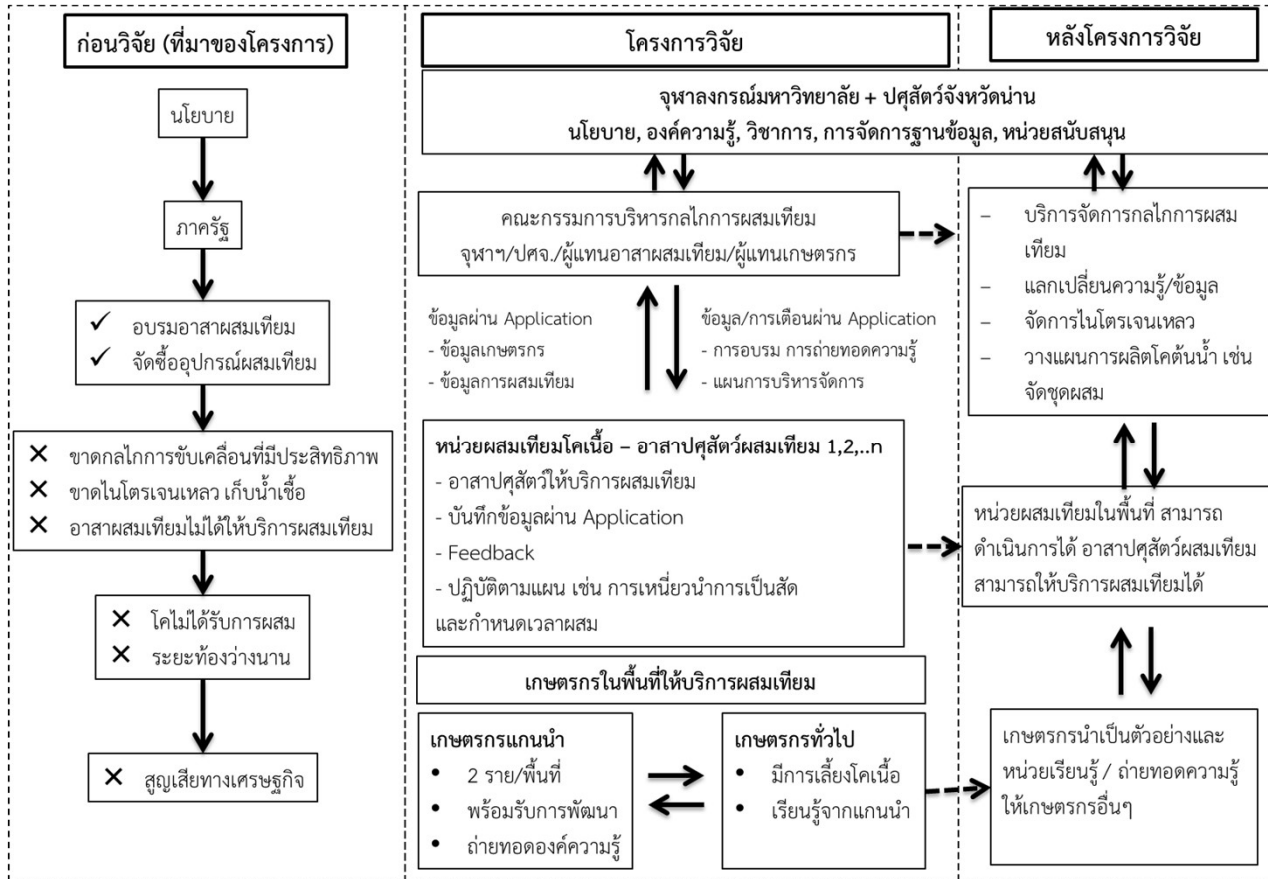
ก่อนวิจัย (ที่มาของโครงการ)

นโยบาย

ภาครัฐ

✓ อบรมอาสาผสมเทียม
✓ จัดซื้ออุปกรณ์ผสมเทียม

✕ ขาดกลไกการขับเคลื่อนที่มีประสิทธิภาพ
✕ ขาดไนโตรเจนเหลว เก็บน้ำเชื้อ
✕ อาสาผสมเทียมไม่ได้ให้บริการผสมเทียม

✕ โคไม่ได้รับการผสม
✕ ระยะท้องว่างนาน

✕ สูญเสียทางเศรษฐกิจ

โครงการวิจัย

จุฬาลงกรณ์มหาวิทยาลัย + ปศุสัตว์จังหวัดน่าน
นโยบาย, องค์ความรู้, วิชาการ, การจัดการฐานข้อมูล, หน่วยสนับสนุน

คณะกรรมการบริหารกลไกการผสมเทียม
จุฬาฯ/ปศจ./ผู้แทนอาสาผสมเทียม/ผู้แทนเกษตรกร

ข้อมูลผ่าน Application
- ข้อมูลเกษตรกร
- ข้อมูลการผสมเทียม

ข้อมูล/การเตือนผ่าน Application
- การอบรม การถ่ายทอดความรู้
- แผนการบริหารจัดการ

หน่วยผสมเทียมโคเนื้อ – อาสาปศุสัตว์ผสมเทียม 1,2,..n
- อาสาปศุสัตว์ให้บริการผสมเทียม
- บันทึกข้อมูลผ่าน Application
- Feedback
- ปฏิบัติตามแผน เช่น การเหนี่ยวนำการเป็นสัด และกำหนดเวลาผสม

เกษตรกรในพื้นที่ให้บริการผสมเทียม

เกษตรกรแกนนำ
• 2 ราย/พื้นที่
• พร้อมรับการพัฒนา
• ถ่ายทอดองค์ความรู้

เกษตรกรทั่วไป
• มีการเลี้ยงโคเนื้อ
• เรียนรู้จากแกนนำ

หลังโครงการวิจัย

– บริการจัดการกลไกการผสมเทียม
– แลกเปลี่ยนความรู้/ข้อมูล
– จัดการไนโตรเจนเหลว
– วางแผนการผลิตโคต้นน้ำ เช่น จัดชุดผสม

หน่วยผสมเทียมในพื้นที่ สามารถดำเนินการได้ อาสาปศุสัตว์ผสมเทียมสามารถให้บริการผสมเทียมได้

เกษตรกรนำเป็นตัวอย่างและหน่วยเรียนรู้ / ถ่ายทอดความรู้ให้เกษตรกรอื่นๆ